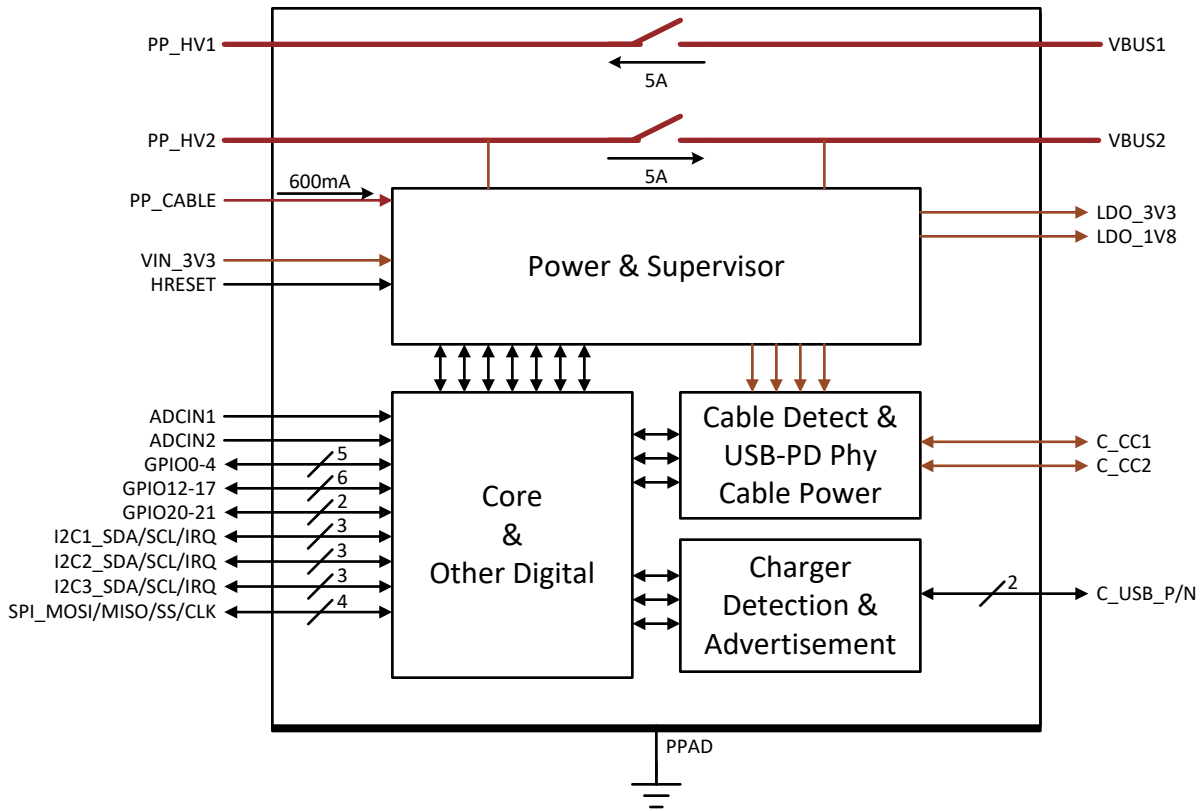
PP_HV1
VBUS1
5A
PP_HV2
VBUS2
5A
600mA
PP_CABLE
LDO_3V3
LDO_1V8
VIN_3V3
HRESET
Power & Supervisor
ADCIN1
ADCIN2
GPIO0-4
5
GPIO12-17
6
GPIO20-21
2
I2C1_SDA/SCL/IRQ
3
I2C2_SDA/SCL/IRQ
3
I2C3_SDA/SCL/IRQ
3
SPI_MOSI/MISO/SS/CLK
4
Core
&
Other Digital
Cable Detect &
USB-PD Phy
Cable Power
C_CC1
C_CC2
Charger
Detection &
Advertisement
2
C_USB_P/N
PPAD